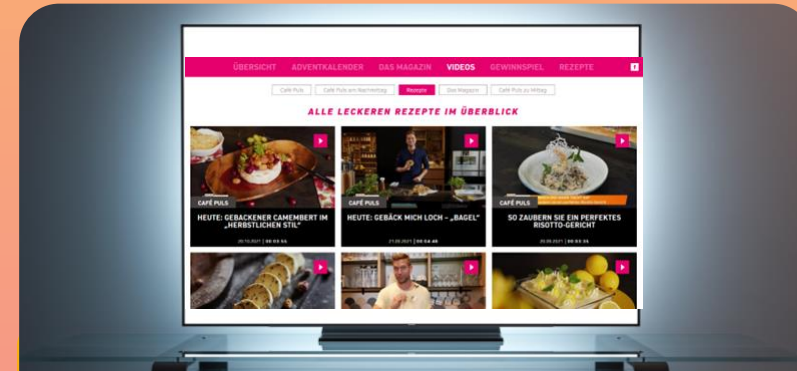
ÜBERSICHT ADVENTKALENDER DAS MAGAZIN VIDEOS GEWINNSPIEL REZEPTE

Café Puls Café Puls am Nachmittag Rezepte Das Magazin Café Puls zu Mittag

ALLE LECKEREN REZEPTE IM ÜBERBLICK

CAFÉ PULS
HEUTE: GEBACKENER CAMEMBERT IM „HERBSTLICHEN STIL"
20.10.2021 | 00:03:51

CAFÉ PULS
HEUTE: GEBÄCK MICH LOCH – „BAGEL"
21.09.2021 | 00:04:48

CAFÉ PULS
SO ZAUBERN SIE EIN PERFEKTES RISOTTO-GERICHT
20.09.2021 | 00:03:31